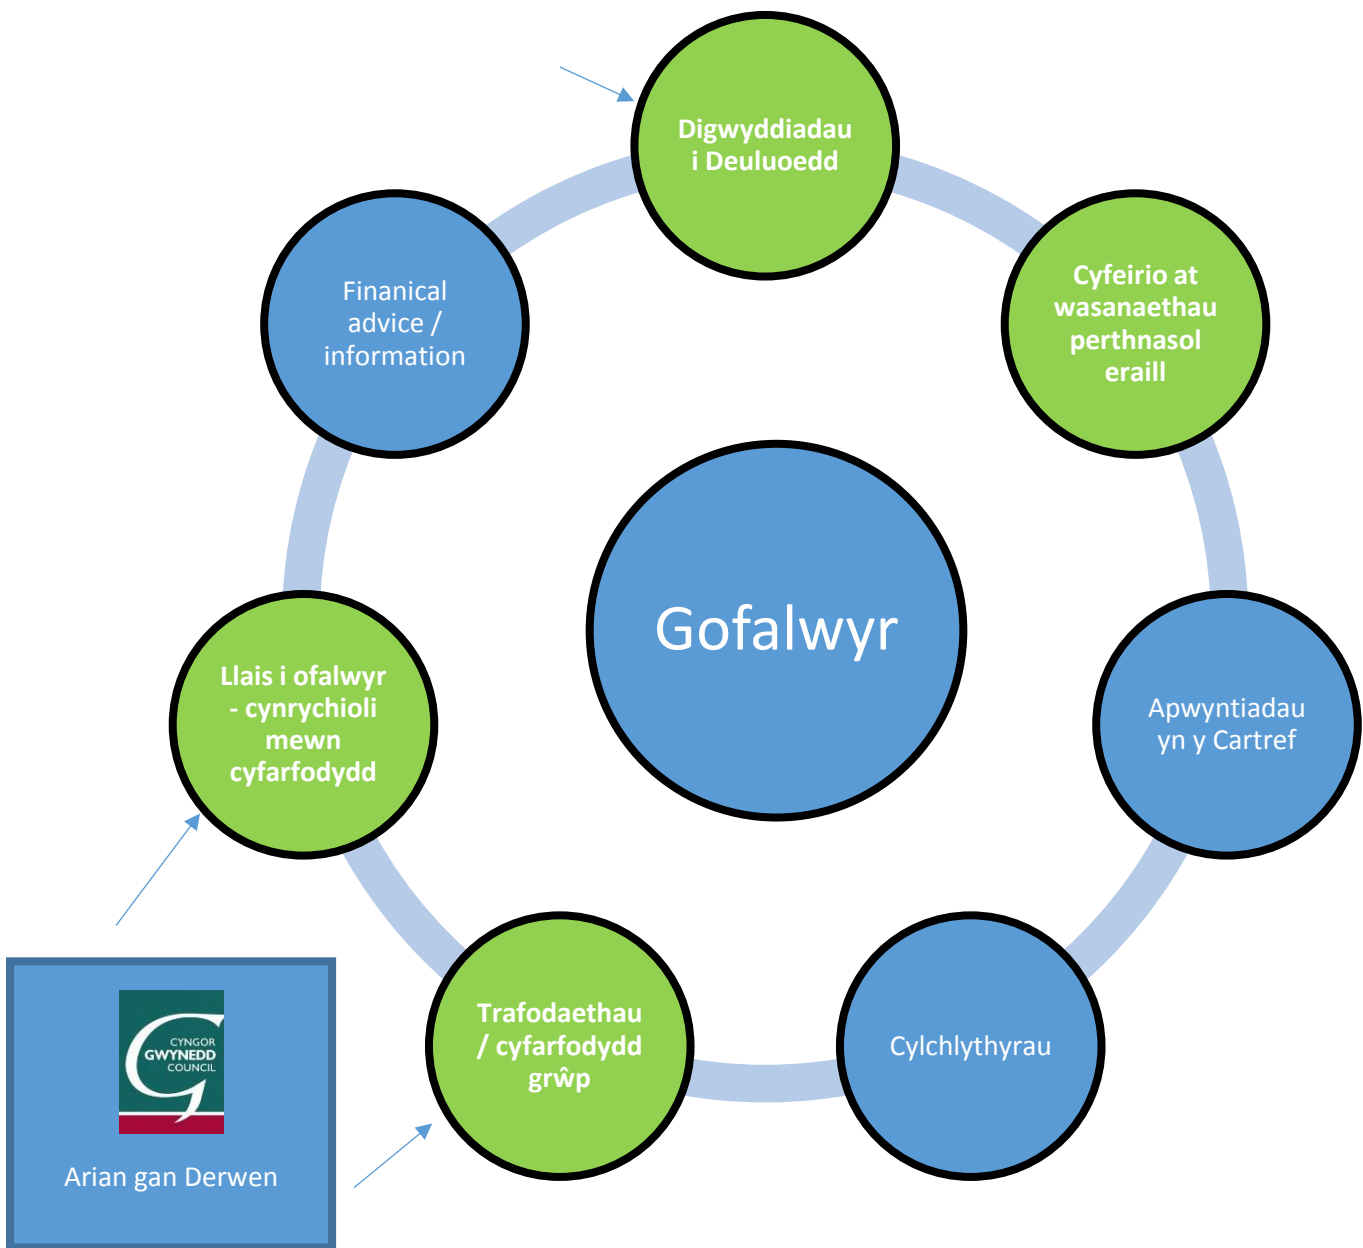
Digwyddiadau i Deuluoedd

Cyfeirio at wasanaethau perthnasol eraill

Finanical advice / information

Gofalwyr

Apwyntiadau yn y Cartref

Llais i ofalwyr - cynrychioli mewn cyfarfodydd

Trafodaethau / cyfarfodydd grŵp

Cylchlythyrau

CYNGOR GWYNEDD COUNCIL

Arian gan Derwen